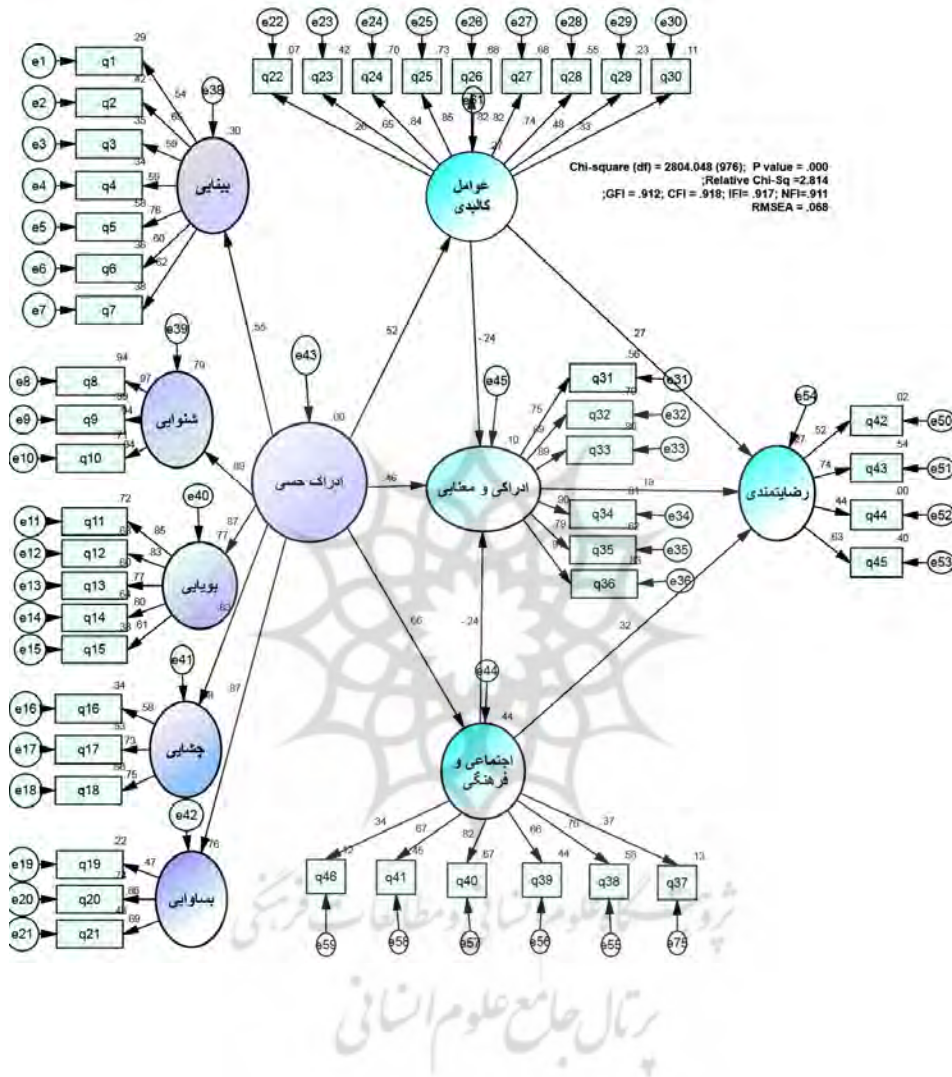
e22 e23 e24 e25 e26 e27 e28 e29 e30

.07 .42 .70 .73 .88 .68 .55 .23 .11

q22 q23 q24 q25 q26 q27 q28 q29 q30

e61

.26 .65 .84 .85 .32 .82 .74 .48 .33

.27

عوامل کالبدی

Chi-square (df) = 2804.048 (976); P value = .000
;Relative Chi-Sq =2.814
;GFI = .912; CFI = .918; IFI= .917; NFI=.911
RMSEA = .068

e1 q1 .29
e2 q2 .82
e3 q3 .35
e4 q4 .34
e5 q5 .58
e6 q6 .36
e7 q7 .38

.54 .65 .59 .56 .76 .60 .62

e38 .30

بینایی

.55

e43

.00

.52

-.24

.27

e39 .79

شنوایی

e8 q8 .94
e9 q9 .89
e10 q10 .71

.97 .94

.89

ادراک حسی

.46

e45

.10

.75 .69 .89

q31 e31 .56
q32 e32 .70
q33 e33 .80

ادراکی و معنایی

.19

.90 .79 .91

q34 e34 .81
q35 e35 .62
q36 e36 .85

e54 .87

رضایتمندی

.52 .74 .44 .63

q42 e50 .02
q43 e51 .54
q44 e52 .00
q45 e53 .40

e40

.87 .77

e11 q11 .72
e12 q12 .69
e13 q13 .60
e14 q14 .64
e15 q15 .38

.85 .83 .77 .80 .61

بویایی

.63

.66

-.24

.32

e44

.44

.87

e41

.8

چشایی

e16 q16 .34
e17 q17 .53
e18 q18 .56

.58 .73 .75

اجتماعی و فرهنگی

e42 .76

بساوایی

e19 q19 .22
e20 q20 .77
e21 q21 .48

.47 .88 .69

.34 .67 .82 .66 .76 .37

q46 .12
q41 .45
q40 .67
q39 .44
q38 .58
q37 .13

e59 e58 e57 e56 e55 e75

پژوهشگاه علوم انسانی و مطالعات فرهنگی
پرتال جامع علوم انسانی